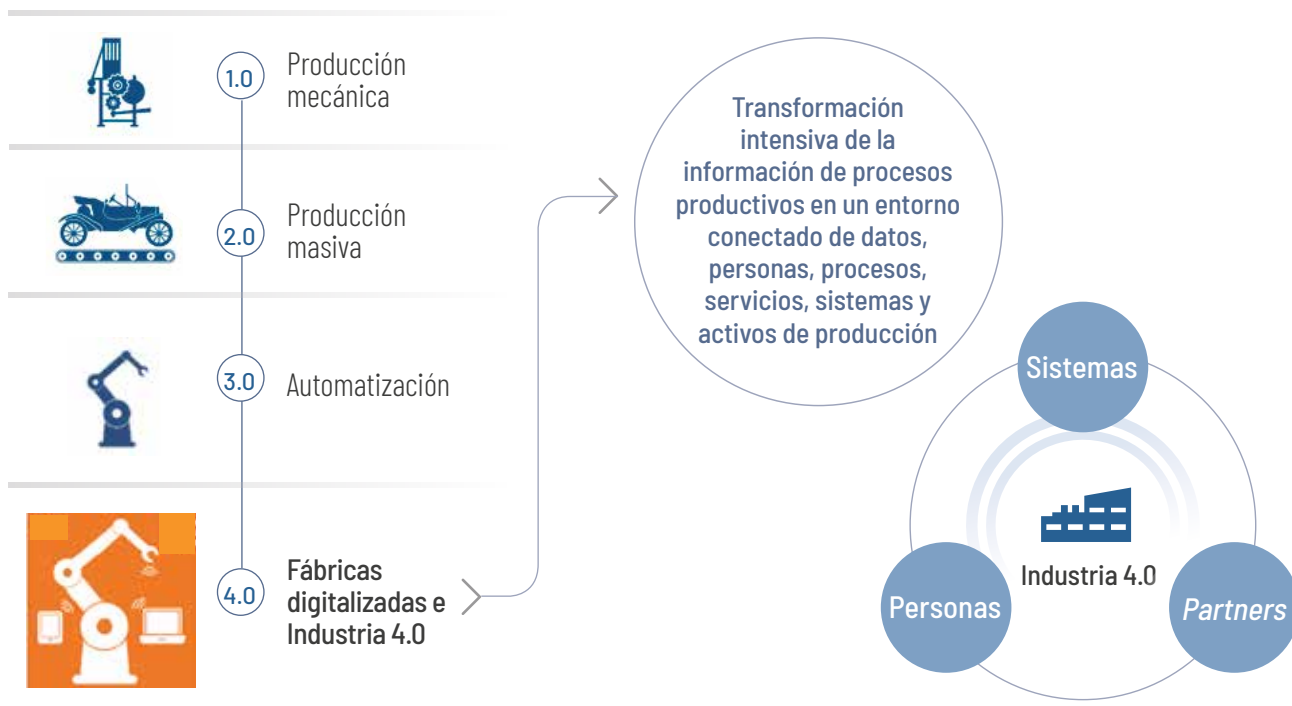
1.0 Producción mecánica

2.0 Producción masiva

3.0 Automatización

4.0 Fábricas digitalizadas e Industria 4.0

Transformación intensiva de la información de procesos productivos en un entorno conectado de datos, personas, procesos, servicios, sistemas y activos de producción

Sistemas

Industria 4.0

Personas

Partners